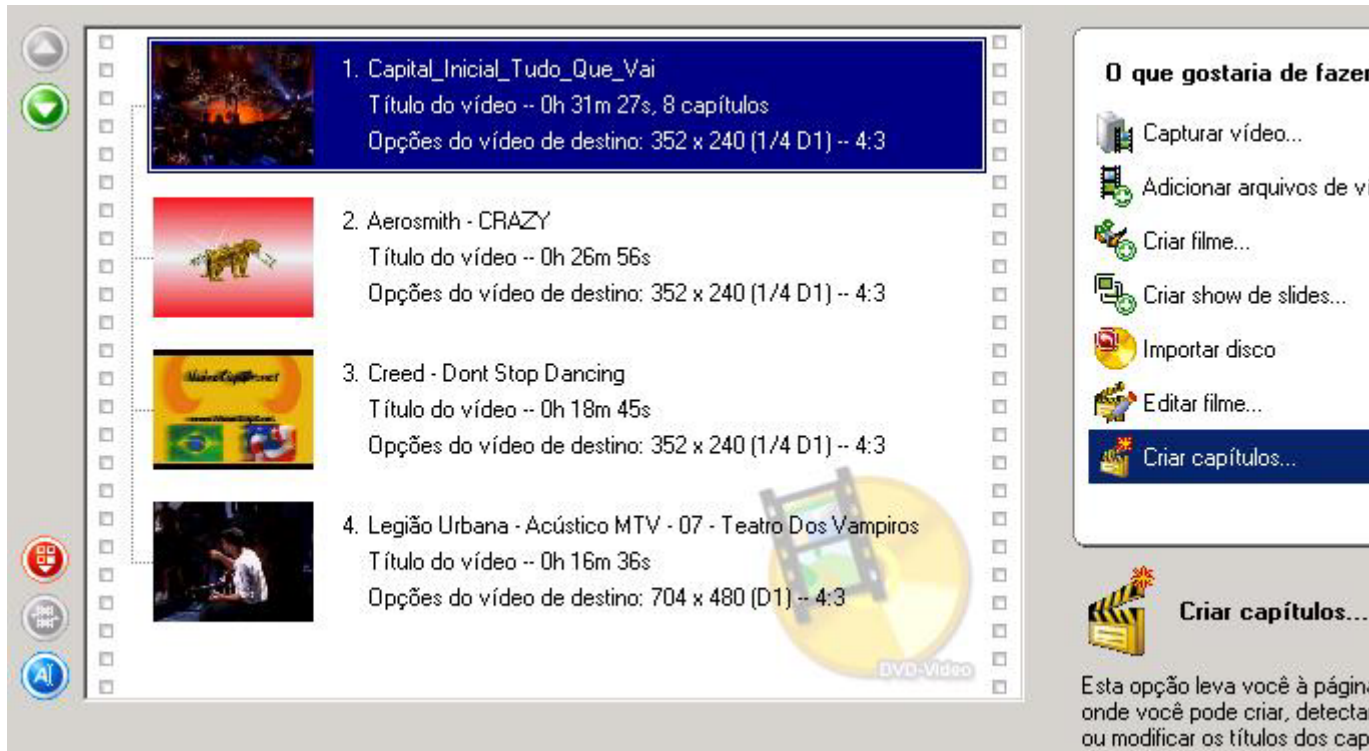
1. Capital_Inicial_Tudo_Que_Vai
Título do vídeo -- 0h 31m 27s, 8 capítulos
Opções do vídeo de destino: 352 x 240 (1/4 D1) -- 4:3

2. Aerosmith - CRAZY
Título do vídeo -- 0h 26m 56s
Opções do vídeo de destino: 352 x 240 (1/4 D1) -- 4:3

3. Creed - Dont Stop Dancing
Título do vídeo -- 0h 18m 45s
Opções do vídeo de destino: 352 x 240 (1/4 D1) -- 4:3

4. Legião Urbana - Acústico MTV - 07 - Teatro Dos Vampiros
Título do vídeo -- 0h 16m 36s
Opções do vídeo de destino: 704 x 480 (D1) -- 4:3

DVD-Video

O que gostaria de fazer
Capturar vídeo...
Adicionar arquivos de vi
Criar filme...
Criar show de slides...
Importar disco
Editar filme...
Criar capítulos...

Criar capítulos...

Esta opção leva você à página onde você pode criar, detecta ou modificar os títulos dos cap